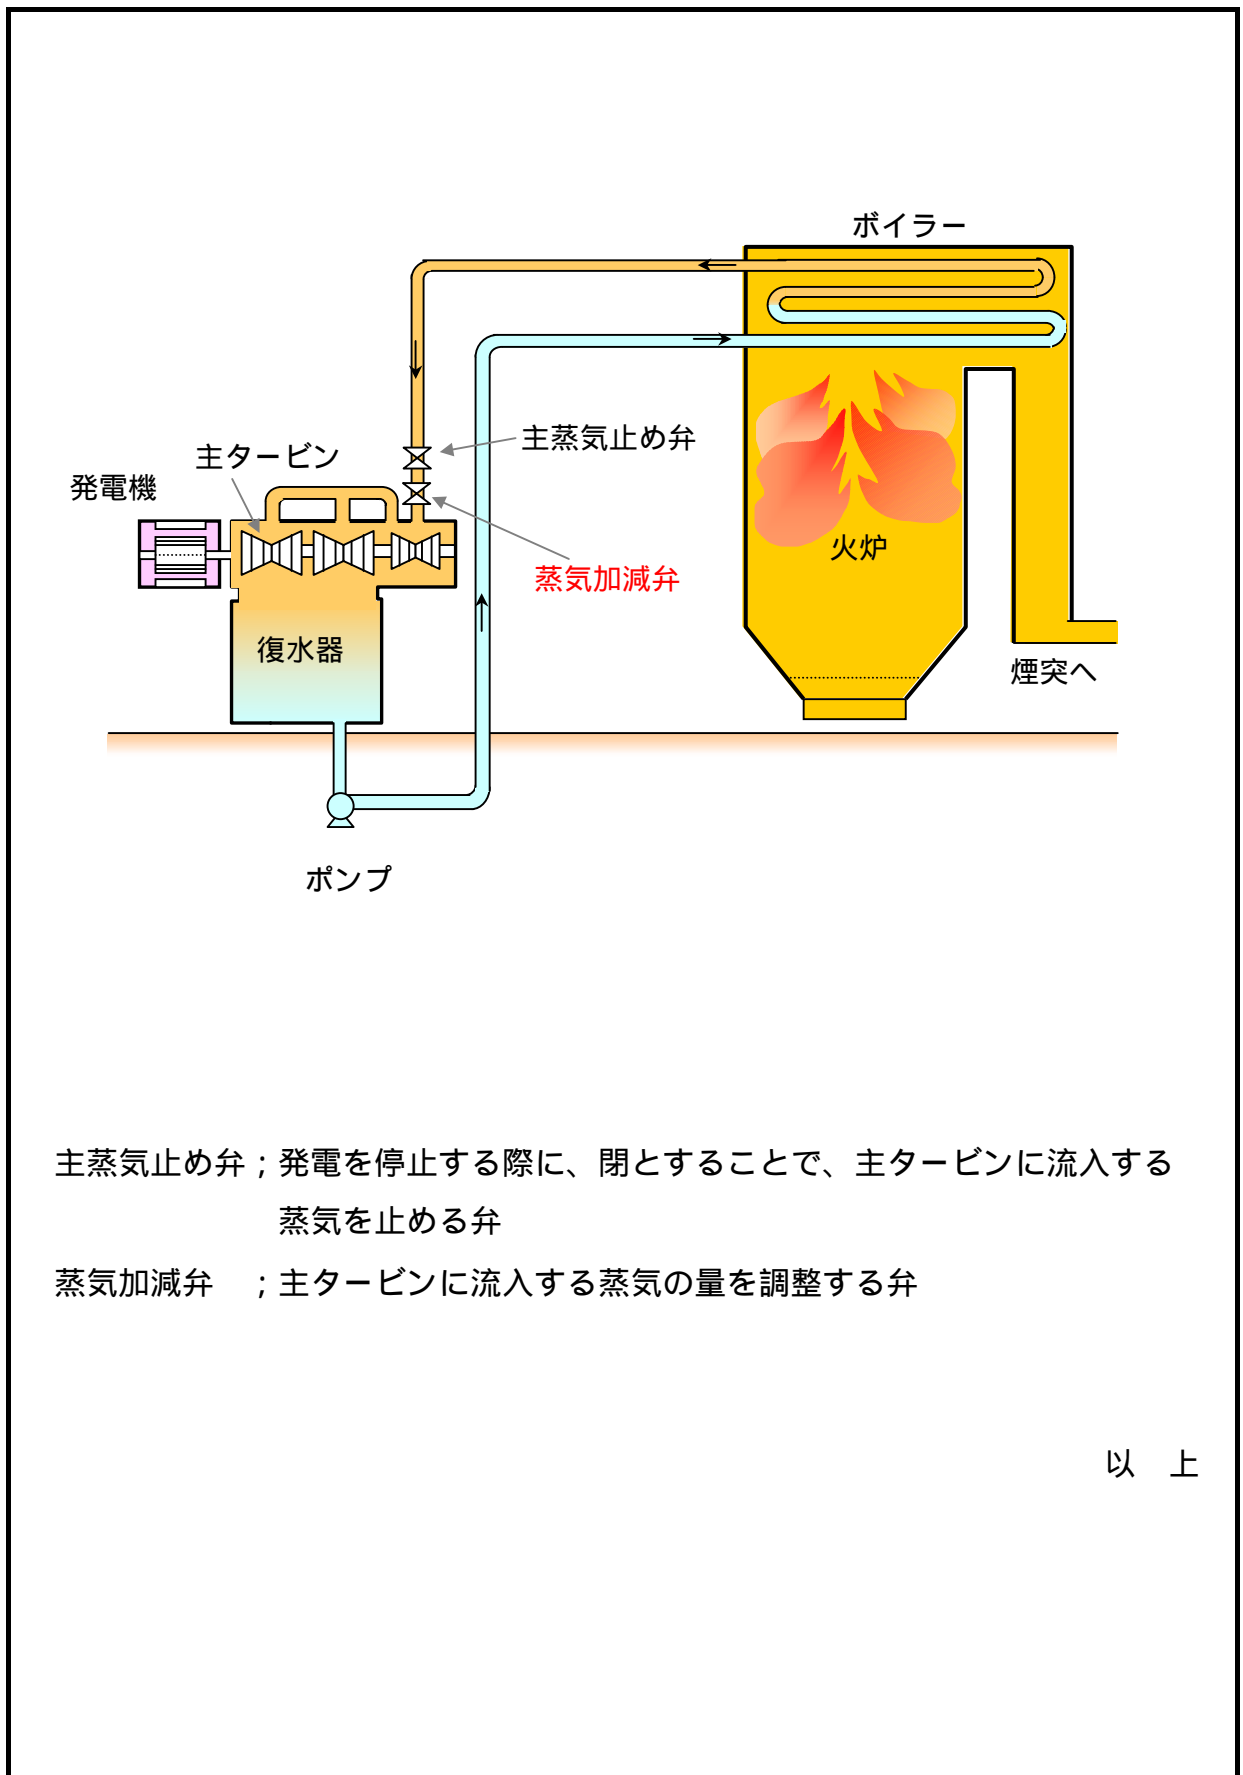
ボイラー

主タービン

発電機

主蒸気止め弁

蒸気加減弁

火炉

復水器

煙突へ

ポンプ

主蒸気止め弁；発電を停止する際に、閉とすることで、主タービンに流入する蒸気を止める弁

蒸気加減弁　；主タービンに流入する蒸気の量を調整する弁

以　上